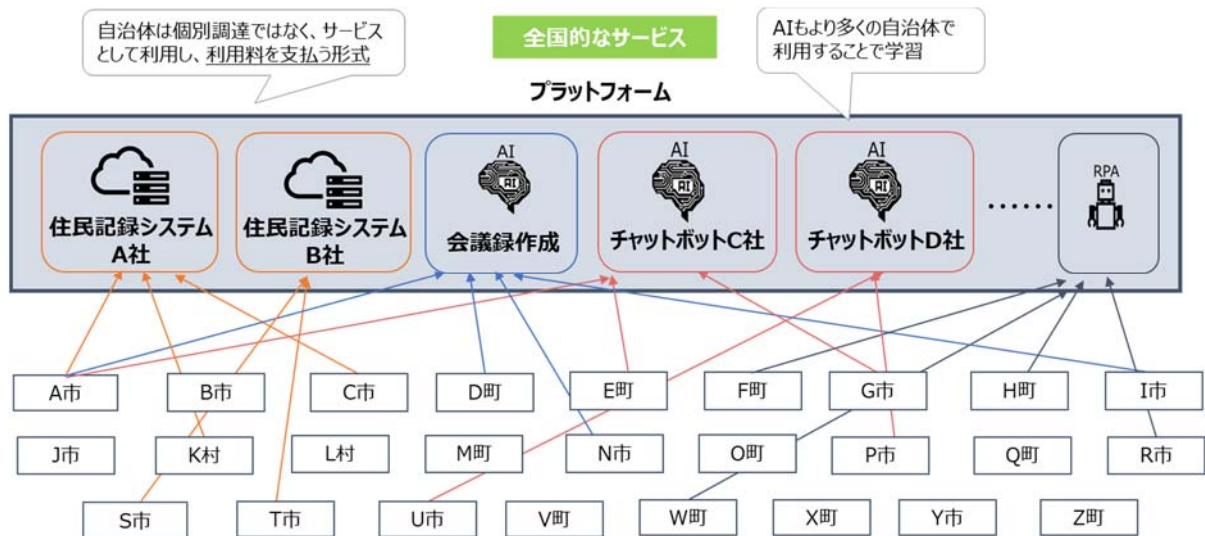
自治体は個別調達ではなく、サービスとして利用し、利用料を支払う形式

全国的なサービス

AIもより多くの自治体で利用することで学習

プラットフォーム

住民記録システム A社

住民記録システム B社

AI
会議録作成

AI
チャットボットC社

AI
チャットボットD社

……

RPA

A市
B市
C市
D町
E町
F町
G市
H町
I市

J市
K村
L村
M町
N市
O町
P市
Q町
R市

S市
T市
U市
V町
W町
X町
Y市
Z町